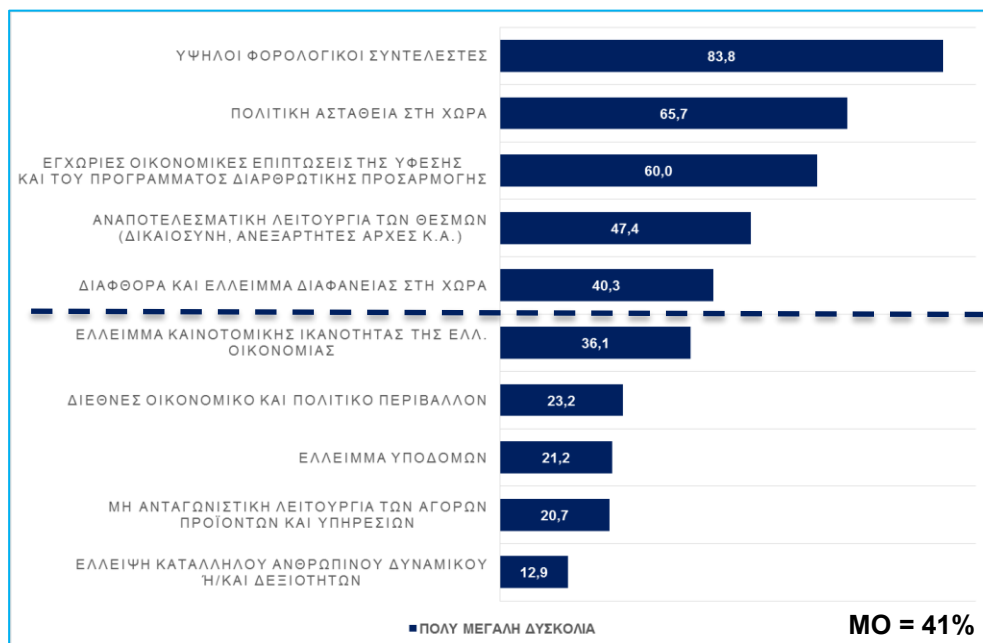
ΥΨΗΛΟΙ ΦΟΡΟΛΟΓΙΚΟΙ ΣΥΝΤΕΛΕΣΤΕΣ 83,8

ΠΟΛΙΤΙΚΗ ΑΣΤΑΘΕΙΑ ΣΤΗ ΧΩΡΑ 65,7

ΕΓΧΩΡΙΕΣ ΟΙΚΟΝΟΜΙΚΕΣ ΕΠΙΠΤΩΣΕΙΣ ΤΗΣ ΥΦΕΣΗΣ ΚΑΙ ΤΟΥ ΠΡΟΓΡΑΜΜΑΤΟΣ ΔΙΑΡΘΡΩΤΙΚΗΣ ΠΡΟΣΑΡΜΟΓΗΣ 60,0

ΑΝΑΠΟΤΕΛΕΣΜΑΤΙΚΗ ΛΕΙΤΟΥΡΓΙΑ ΤΩΝ ΘΕΣΜΩΝ (ΔΙΚΑΙΟΣΥΝΗ, ΑΝΕΞΑΡΤΗΤΕΣ ΑΡΧΕΣ Κ.Α.) 47,4

ΔΙΑΦΘΟΡΑ ΚΑΙ ΕΛΛΕΙΜΜΑ ΔΙΑΦΑΝΕΙΑΣ ΣΤΗ ΧΩΡΑ 40,3

ΕΛΛΕΙΜΜΑ ΚΑΙΝΟΤΟΜΙΚΗΣ ΙΚΑΝΟΤΗΤΑΣ ΤΗΣ ΕΛΛ. ΟΙΚΟΝΟΜΙΑΣ 36,1

ΔΙΕΘΝΕΣ ΟΙΚΟΝΟΜΙΚΟ ΚΑΙ ΠΟΛΙΤΙΚΟ ΠΕΡΙΒΑΛΛΟΝ 23,2

ΕΛΛΕΙΜΜΑ ΥΠΟΔΟΜΩΝ 21,2

ΜΗ ΑΝΤΑΓΩΝΙΣΤΙΚΗ ΛΕΙΤΟΥΡΓΙΑ ΤΩΝ ΑΓΟΡΩΝ ΠΡΟΪΟΝΤΩΝ ΚΑΙ ΥΠΗΡΕΣΙΩΝ 20,7

ΕΛΛΕΙΨΗ ΚΑΤΑΛΛΗΛΟΥ ΑΝΘΡΩΠΙΝΟΥ ΔΥΝΑΜΙΚΟΥ Ή/ΚΑΙ ΔΕΞΙΟΤΗΤΩΝ 12,9

ΠΟΛΥ ΜΕΓΑΛΗ ΔΥΣΚΟΛΙΑ

ΜΟ = 41%